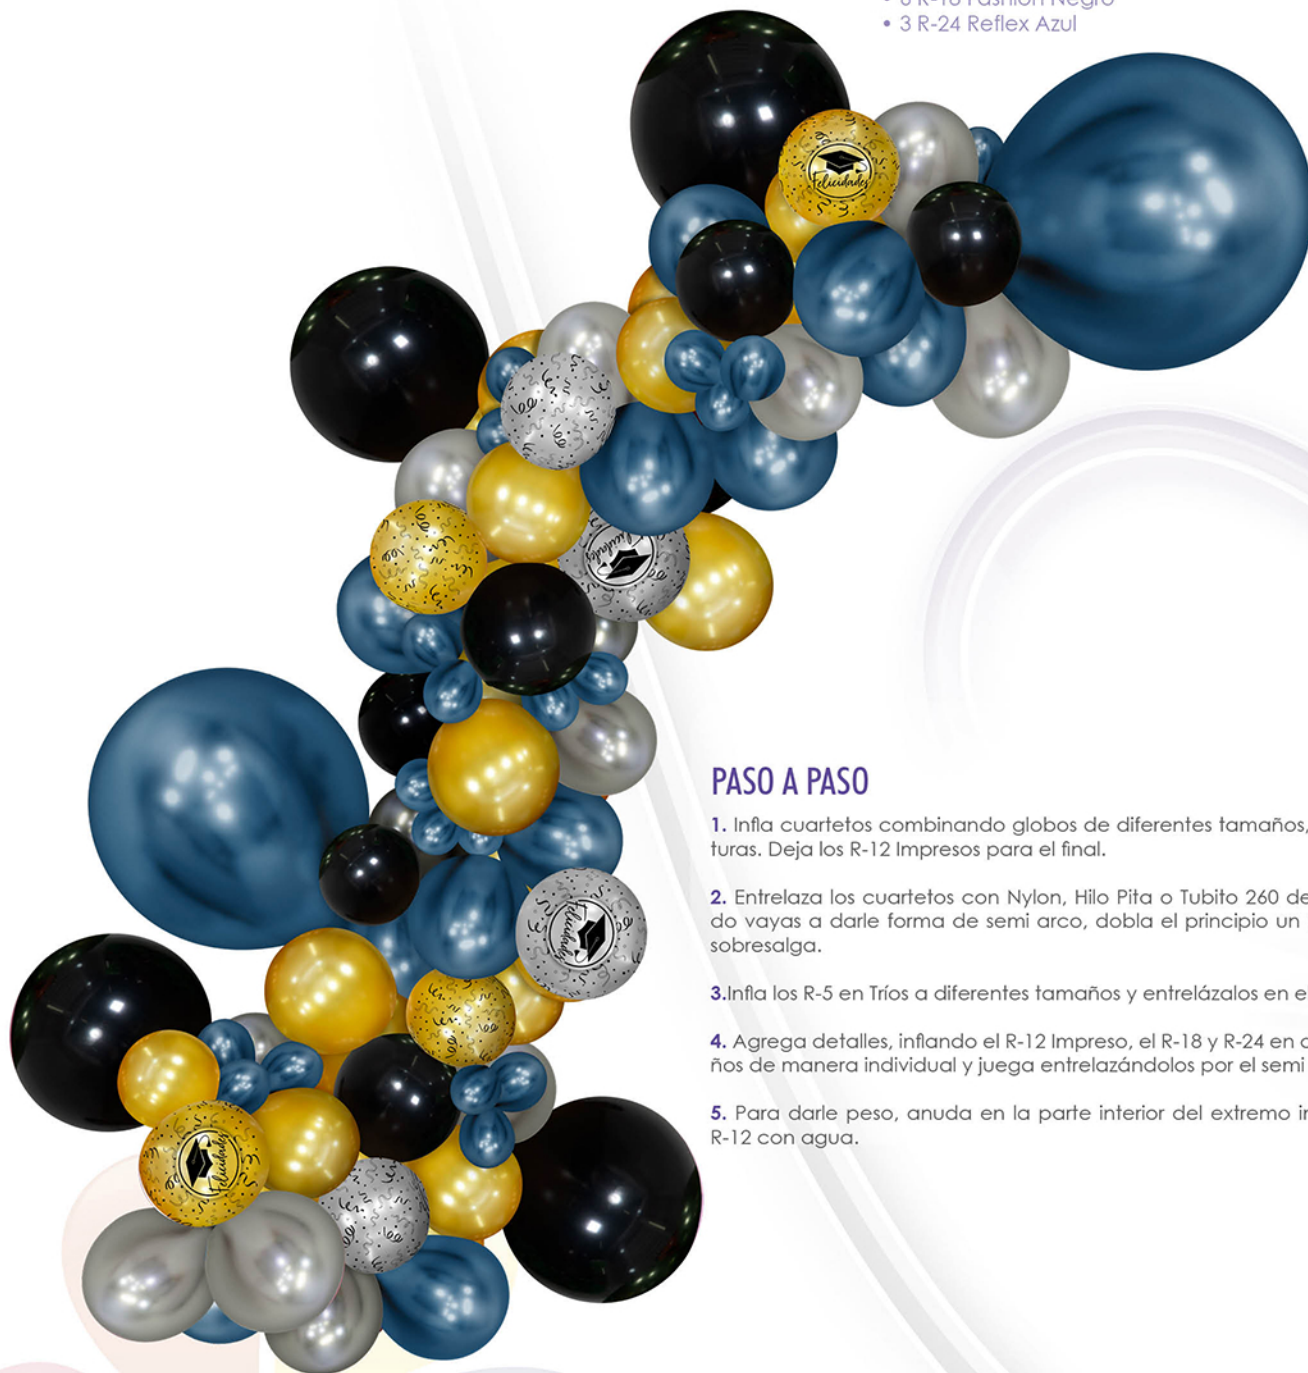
• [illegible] R-18 Fashion Negro
• 3 R-24 Reflex Azul

Felicidades

Felicidades

Felicidades

Felicidades

PASO A PASO

1. Infla cuartetos combinando globos de diferentes tamaños, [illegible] turas. Deja los R-12 Impresos para el final.

2. Entrelaza los cuartetos con Nylon, Hilo Pita o Tubito 260 de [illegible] do vayas a darle forma de semi arco, dobla el principio un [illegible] sobresalga.

3.Infla los R-5 en Tríos a diferentes tamaños y entrelázalos en e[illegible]

4. Agrega detalles, inflando el R-12 Impreso, el R-18 y R-24 en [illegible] ños de manera individual y juega entrelazándolos por el semi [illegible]

5. Para darle peso, anuda en la parte interior del extremo i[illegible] R-12 con agua.